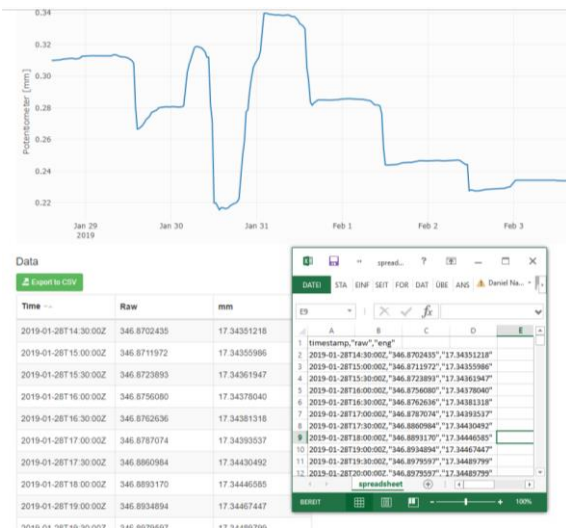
0.34
0.32
0.30
0.28
0.26
0.24
0.22
Potentiometer [mm]
Jan 29
2019
Jan 30
Jan 31
Feb 1
Feb 2
Feb 3

Data

Export to CSV

| Time | Raw | mm |
|---|---|---|
| 2019-01-28T14:30:00Z | 346.8702435 | 17.34351218 |
| 2019-01-28T15:00:00Z | 346.8711972 | 17.34355986 |
| 2019-01-28T15:30:00Z | 346.8723893 | 17.34361947 |
| 2019-01-28T16:00:00Z | 346.8756080 | 17.34378040 |
| 2019-01-28T16:30:00Z | 346.8762636 | 17.34381318 |
| 2019-01-28T17:00:00Z | 346.8787074 | 17.34393537 |
| 2019-01-28T17:30:00Z | 346.8860984 | 17.34430492 |
| 2019-01-28T18:00:00Z | 346.8893170 | 17.34446585 |
| 2019-01-28T19:00:00Z | 346.8934894 | 17.34467447 |
| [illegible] | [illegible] | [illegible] |

spread... ? — □ ×
DATEI STA EINF SEIT FOR DAT ÜBE ANS Daniel Na...
E9 fx
A B C D E
1 timestamp,"raw","eng"
2 2019-01-28T14:30:00Z,"346.8702435","17.34351218"
3 2019-01-28T15:00:00Z,"346.8711972","17.34355986"
4 2019-01-28T15:30:00Z,"346.8723893","17.34361947"
5 2019-01-28T16:00:00Z,"346.8756080","17.34378040"
6 2019-01-28T16:30:00Z,"346.8762636","17.34381318"
7 2019-01-28T17:00:00Z,"346.8787074","17.34393537"
8 2019-01-28T17:30:00Z,"346.8860984","17.34430492"
9 2019-01-28T18:00:00Z,"346.8893170","17.34446585"
10 2019-01-28T19:00:00Z,"346.8934894","17.34467447"
11 2019-01-28T19:30:00Z,"346.8979597","17.34489799"
12 2019-01-28T20:00:00Z,"346.8979597","17.34489799"
spreadsheet
BEREIT 100%